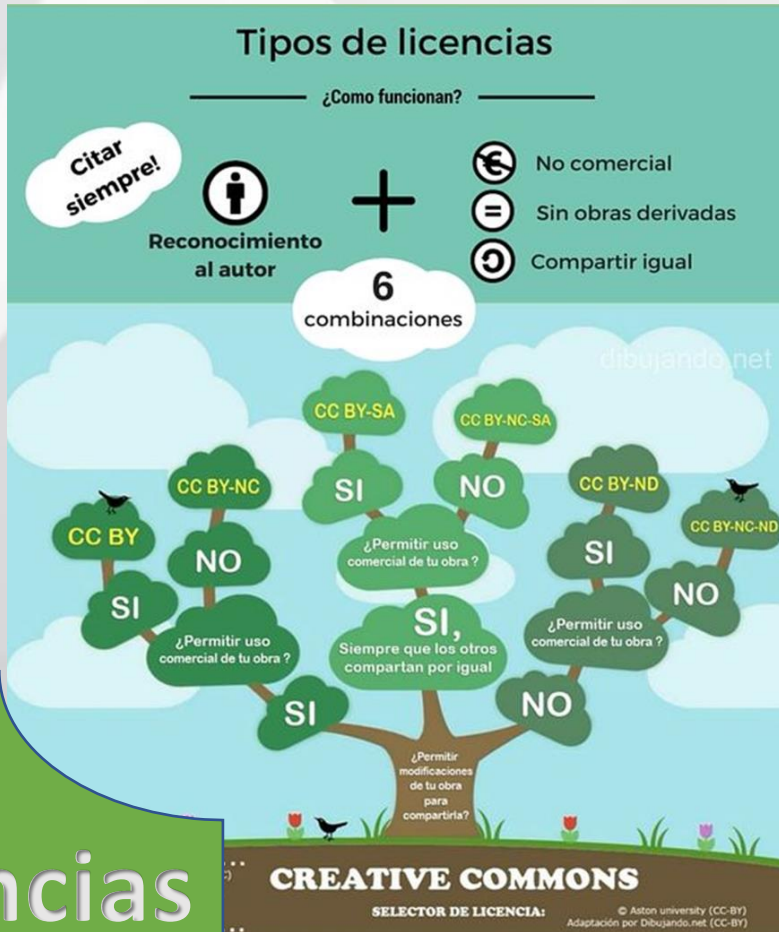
Tipos de licencias

¿Como funcionan?

Citar siempre!

Reconocimiento al autor

No comercial

Sin obras derivadas

Compartir igual

6 combinaciones

dibujando.net

CC BY-SA

CC BY-NC-SA

CC BY-NC

SI

NO

CC BY-ND

CC BY

CC BY-NC-ND

NO

¿Permitir uso comercial de tu obra ?

SI

SI

NO

SI, Siempre que los otros compartan por igual

¿Permitir uso comercial de tu obra ?

¿Permitir uso comercial de tu obra ?

SI

NO

¿Permitir modificaciones de tu obra para compartirla?

ncias

CREATIVE COMMONS

SELECTOR DE LICENCIA:

© Aston university (CC-BY)
Adaptación por Dibujando.net (CC-BY)